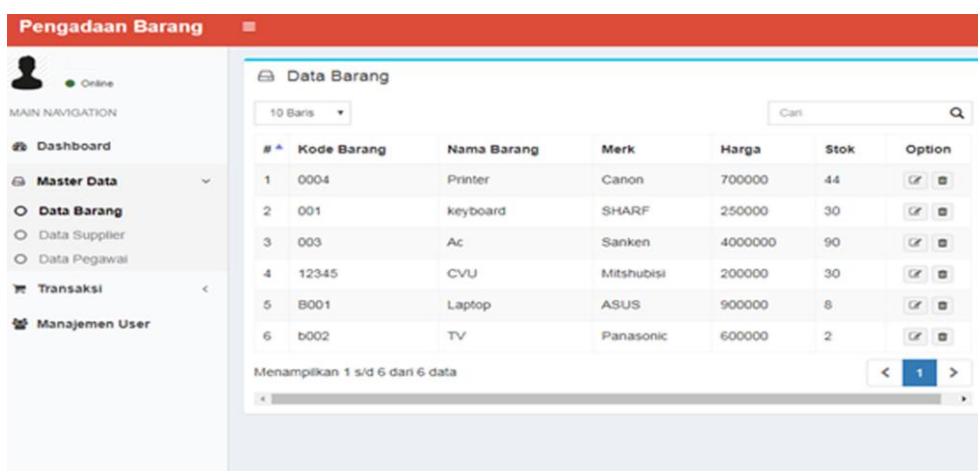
Pengadaan Barang

Online

MAIN NAVIGATION

Dashboard

Master Data

Data Barang

Data Supplier

Data Pegawai

Transaksi

Manajemen User

Data Barang

10 Baris

Cari

| # | Kode Barang | Nama Barang | Merk | Harga | Stok | Option |
|---|---|---|---|---|---|---|
| 1 | 0004 | Printer | Canon | 700000 | 44 | |
| 2 | 001 | keyboard | SHARF | 250000 | 30 | |
| 3 | 003 | Ac | Sanken | 4000000 | 90 | |
| 4 | 12345 | CVU | Mitshubisi | 200000 | 30 | |
| 5 | B001 | Laptop | ASUS | 900000 | 8 | |
| 6 | b002 | TV | Panasonic | 600000 | 2 | |

Menampilkan 1 s/d 6 dari 6 data

< 1 >